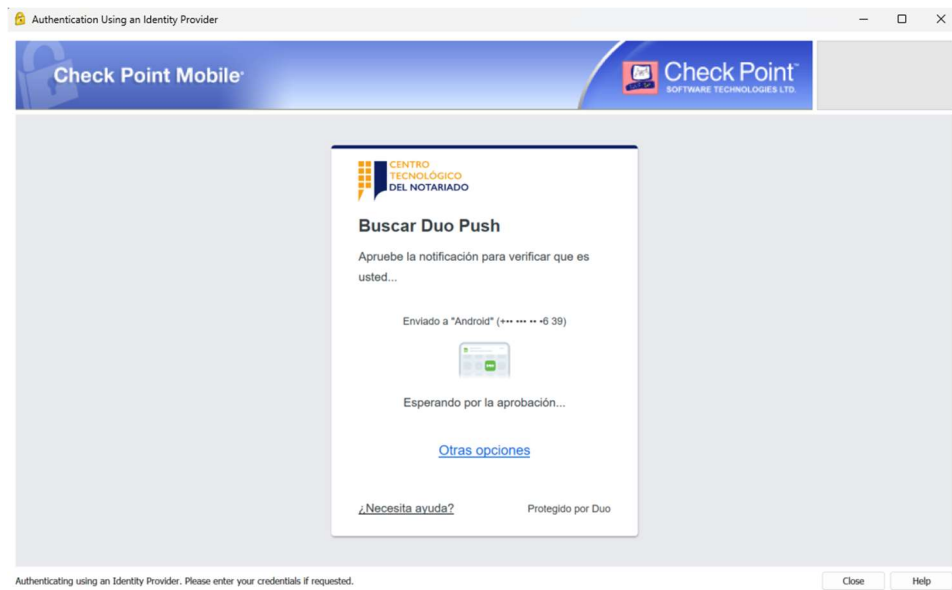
Authentication Using an Identity Provider

Check Point Mobile

Check Point SOFTWARE TECHNOLOGIES LTD.

CENTRO TECNOLÓGICO DEL NOTARIADO

Buscar Duo Push

Apruebe la notificación para verificar que es usted...

Enviado a "Android" (+•• ••• •• •6 39)

Esperando por la aprobación...

Otras opciones

¿Necesita ayuda?

Protegido por Duo

Authenticating using an Identity Provider. Please enter your credentials if requested.

Close

Help